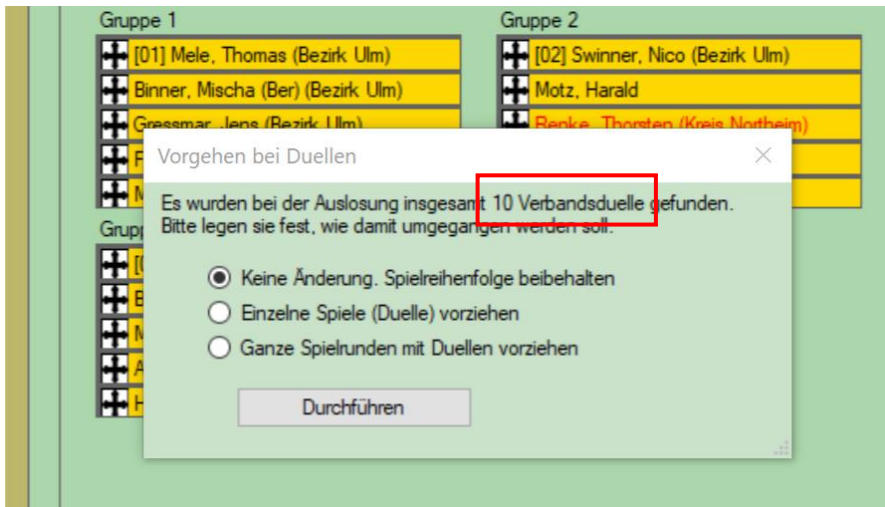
Gruppe 1

[01] Mele, Thomas (Bezirk Ulm)

Binner, Mischa (Ber) (Bezirk Ulm)

Gressmar, Jens (Bezirk Ulm)

F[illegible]

M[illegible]

Grupp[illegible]

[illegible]

B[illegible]

M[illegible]

A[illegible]

H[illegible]

Gruppe 2

[02] Swinner, Nico (Bezirk Ulm)

Motz, Harald

Renke, Thorsten (Kreis Northeim)

Vorgehen bei Duellen

Es wurden bei der Auslosung insgesamt 10 Verbandsduelle gefunden.
Bitte legen sie fest, wie damit umgegangen werden soll.

Keine Änderung. Spielreihenfolge beibehalten

Einzelne Spiele (Duelle) vorziehen

Ganze Spielrunden mit Duellen vorziehen

Durchführen